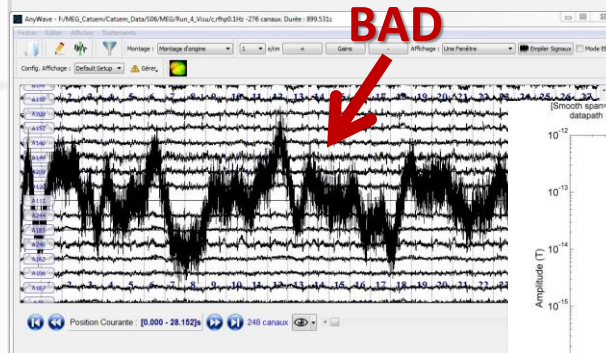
AnyWave - F:/MEG_Catsem/Catsem_Data/S06/MEG/Run_4_Visu/c,rfhp0.1Hz - 276 canaux. Durée : 899.531s

BAD

Fichier Editer Afficher Traitements

Montage : Montage d'origine 1 s/cm + Gains - Affichage : Une Fenêtre Empiler Signaux Mode E

Config. Affichage : Default Setup Gérer

A118
A119
A152
A140
A144
A209
A178
A245
A244
A185
A236
A106
A127

1 2 3 4 5 6 7 8 9 10 11 12 13 14 15 16 17 18 19 20 21 22 23

[Smooth span=
datapath

$10^{-12}$
$10^{-13}$
$10^{-14}$
$10^{-15}$
Amplitude (T)

Position Courante : [0.000 - 28.152]s 248 canaux